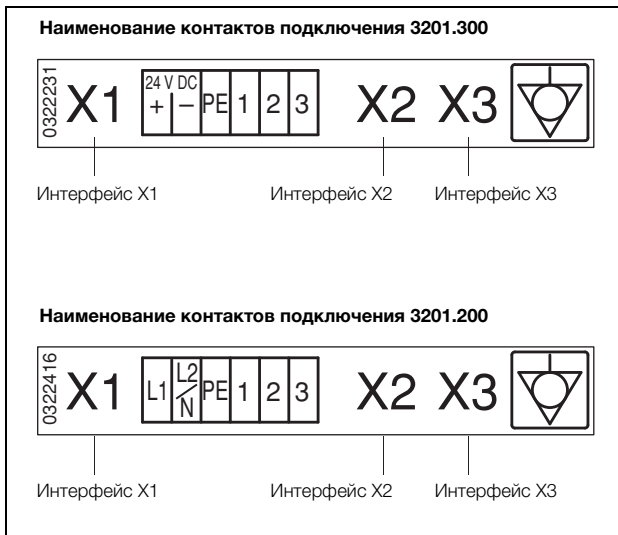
**Наименование контактов подключения 3201.300**

0322231 X1 24 V DC + – PE 1 2 3 X2 X3

Интерфейс X1 Интерфейс X2 Интерфейс X3

**Наименование контактов подключения 3201.200**

0322416 X1 L1 L2/N PE 1 2 3 X2 X3

Интерфейс X1 Интерфейс X2 Интерфейс X3